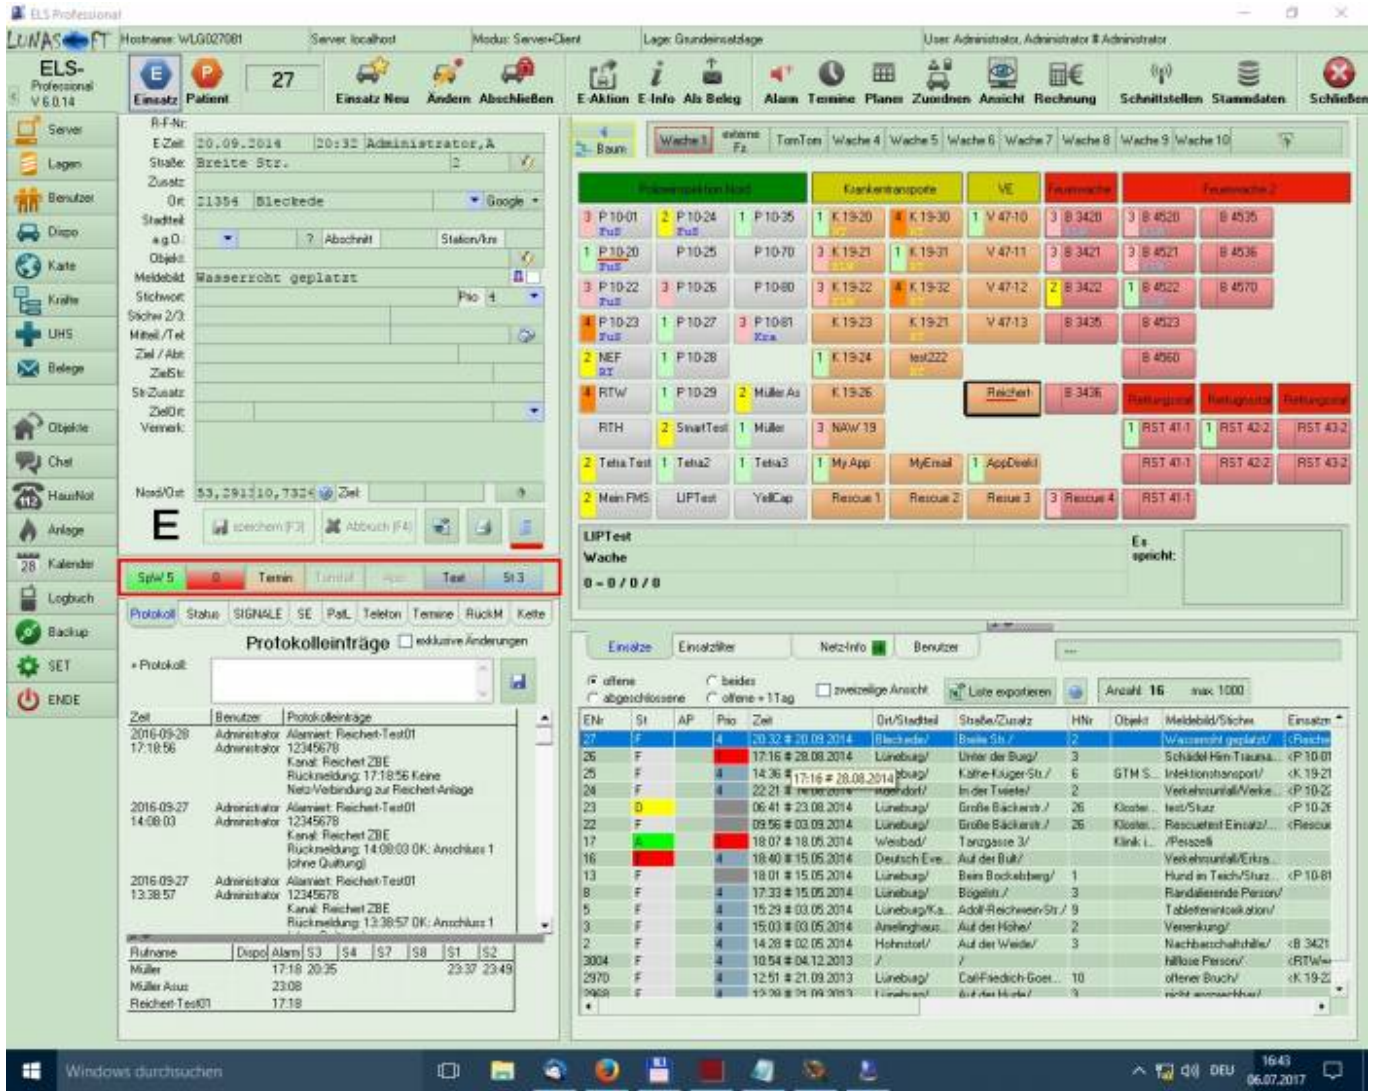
ELS Professional

LUNASOFT Hostname: WLG027081 Server: localhost Modus: Server+Client Lage: Grundeinsatzlage User: Administrator, Administrator # Administrator

ELS-Professional V 6.0.14

Einsatz Patient 27 Einsatz Neu Ändern Abschließen E-Aktion E-Info Als Beleg Alarm Termine Planer Zuordnen Ansicht Rechnung Schnittstellen Stammdaten Schließen

Server
Lagen
Benutzer
Dispo
Karte
Kräfte
UHS
Belege
Objekte
Chat
HausNot
Anlage
Kalender
Logbuch
Backup
SET
ENDE

R-F-Nr.
E-Zeit 20.09.2014 20:32 Administrator,A
Straße Breite Str. 2
Zusatz
Ort 21354 Bleckede Google
Stadtteil
a.g.O. ? Abschnitt Station/km
Objekt
Meldebild Wasserrohr geplatzt
Stichwort Prio 4
Stichw 2/3
Mitteil./Tel
Ziel / Abt.
ZielStr.
Str.Zusatz
ZielOrt
Vermerk

Nord/Ost 53,29110,7326 Ziel

E speichern [F3] Abbruch [F4]

Sptw 5 0 Termin Text St 3

Protokoll Status SIGNALE SE Pat. Telefon Termine RückM Kette

Protokolleinträge exklusive Änderungen

+ Protokoll

| Zeit | Benutzer | Protokolleinträge |
|---|---|---|
| 2016-09-28 17:18:56 | Administrator Administrator | Alarmiert: Reichert-Test01 12345678 Kanal: Reichert ZBE Rückmeldung: 17:18:56 Keine Netz-Verbindung zur Reichert-Anlage |
| 2016-09-27 14:08:03 | Administrator Administrator | Alarmiert: Reichert-Test01 12345678 Kanal: Reichert ZBE Rückmeldung: 14:08:03 OK: Anschluss 1 (ohne Quittung) |
| 2016-09-27 13:38:57 | Administrator Administrator | Alarmiert: Reichert-Test01 12345678 Kanal: Reichert ZBE Rückmeldung: 13:38:57 OK: Anschluss 1 |

| Rufname | Dispo | Alarm | S3 | S4 | S7 | S8 | S1 | S2 |
|---|---|---|---|---|---|---|---|---|
| Müller | | 17:18 | 20:35 | | | | 23:37 | 23:49 |
| Müller Asus | | 23:08 | | | | | | |
| Reichert-Test01 | | 17:18 | | | | | | |

Baum Wache 1 externe Fz TomTom Wache 4 Wache 5 Wache 6 Wache 7 Wache 8 Wache 9 Wache 10

Polizeiinspektion Nord | Krankentransporte | VE | Feuerwache | Feuerwache 2

3 P 10-01 Fuß | 2 P 10-24 Fuß | 1 P 10-35 | 1 K 19-20 | 4 K 19-30 | 1 V 47-10 | 3 B 3420 | 3 B 4520 | B 4535
1 P 10-20 Fuß | P 10-25 | P 10-70 | 3 K 19-21 | 1 K 19-31 | V 47-11 | 3 B 3421 | 3 B 4521 | B 4536
3 P 10-22 Fuß | 3 P 10-26 | P 10-80 | 3 K 19-22 | 4 K 19-32 | V 47-12 | 2 B 3422 | 1 B 4522 | B 4570
4 P 10-23 Fuß | 1 P 10-27 | 3 P 10-81 Kra | K 19-23 | K 19-21 | V 47-13 | B 3435 | B 4523
2 NEF RT | 1 P 10-28 | 1 K 19-24 | test222 | B 4560
4 RTW | 1 P 10-29 | 2 Müller As | K 19-26 | Reichert | B 3436 | Rettungswa | Rettungswa | Rettungswa
RTH | 2 SmartTest | 1 Müller | 3 NAW 19 | 1 RST 41-1 | 1 RST 42-2 | RST 43-2
2 Tetra Test | 1 Tetra2 | 1 Tetra3 | 1 My App | MyEmail | 1 AppDeakt | RST 41-1 | RST 42-2 | RST 43-2
2 Mein FMS | UPTest | YellCap | Rescue 1 | Rescue 2 | Resue 3 | 3 Rescue 4 | RST 41-1

UPTest
Wache
0-0/0/0
Es spricht:

Einsätze Einsatzfilter NetzInfo Benutzer

offene beides abgeschlossene offene + 1Tag zweizeilige Ansicht Liste exportieren Anzahl 16 max 1000

| ENr | St | AP | Prio | Zeit | Ort/Stadtteil | Straße/Zusatz | HNr | Objekt | Meldebild/Stichw | Einsatzm |
|---|---|---|---|---|---|---|---|---|---|---|
| 27 | F | | 4 | 20:32 # 20.09.2014 | Bleckede/ | Breite Str./ | 2 | | Wasserrohr geplatzt/ | <Reiche |
| 26 | F | | | 17:16 # 28.08.2014 | Lüneburg/ | Unter der Burg/ | 3 | | Schädel Hirn Trauma... | <P 10-01 |
| 25 | F | | | 14:36 # 17:16 # 28.08.2014 | burg/ | Kalthe-Krüger-Str./ | 6 | GTM S... | Intektionstransport/ | <K 19-21 |
| 24 | F | | | 22:21 # | Adendorf/ | In der Twiete/ | | | Verkehrsunfall/Verke... | <P 10-22 |
| 23 | D | | | 06:41 # 23.08.2014 | Lüneburg/ | Große Bäckerstr./ | 26 | Kloster... | test/Sturz | <P 10-26 |
| 22 | F | | | 09:56 # 03.09.2014 | Lüneburg/ | Große Bäckerstr./ | 26 | Kloster... | Rescuetest Einsatz/... | <Rescue |
| 17 | A | | | 18:07 # 18.05.2014 | Weisbad/ | Tanzgasse 3/ | | Klinik i... | /Personell | |
| 16 | | | | 18:40 # 15.05.2014 | Deutsch Eve... | Auf der Bult/ | | | Verkehrsunfall/Erkra... | |
| 13 | F | | 4 | 18:01 # 15.05.2014 | Lüneburg/ | Beim Bockelsberg/ | 1 | | Hund im Teich/Sturz... | <P 10-81 |
| 8 | F | | 4 | 17:33 # 15.05.2014 | Lüneburg/ | Bögelstr./ | 3 | | Randalierende Person/ | |
| 5 | F | | 4 | 15:29 # 03.05.2014 | Lüneburg/Ka... | Adolf-Reichwein-Str./ | 9 | | Tablettenintoxikation/ | |
| 3 | F | | 4 | 15:03 # 03.05.2014 | Amelinghaus... | Auf der Höhe/ | 2 | | Verrenkung/ | |
| 2 | F | | 4 | 14:28 # 02.05.2014 | Hohnstorf/ | Auf der Weide/ | 3 | | Nachbarschaftshilfe/ | <B 3421 |
| 3004 | F | | 4 | 10:54 # 04.12.2013 | / | / | | | hilflose Person/ | <RTW/ |
| 2970 | F | | 4 | 12:51 # 21.09.2013 | Lüneburg/ | Carl-Friedrich-Goer... | 10 | | offener Bruch/ | <K 19-2 |

Windows durchsuchen DEU 16:43 06.07.2017